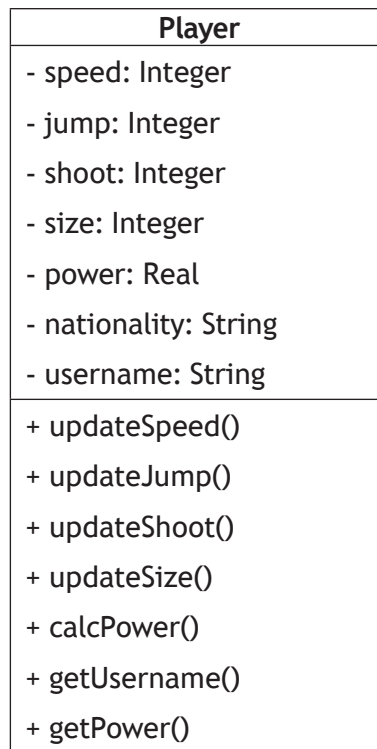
| Player |
|---|
| - speed: Integer<br>- jump: Integer<br>- shoot: Integer<br>- size: Integer<br>- power: Real<br>- nationality: String<br>- username: String |
| + updateSpeed()<br>+ updateJump()<br>+ updateShoot()<br>+ updateSize()<br>+ calcPower()<br>+ getUsername()<br>+ getPower() |